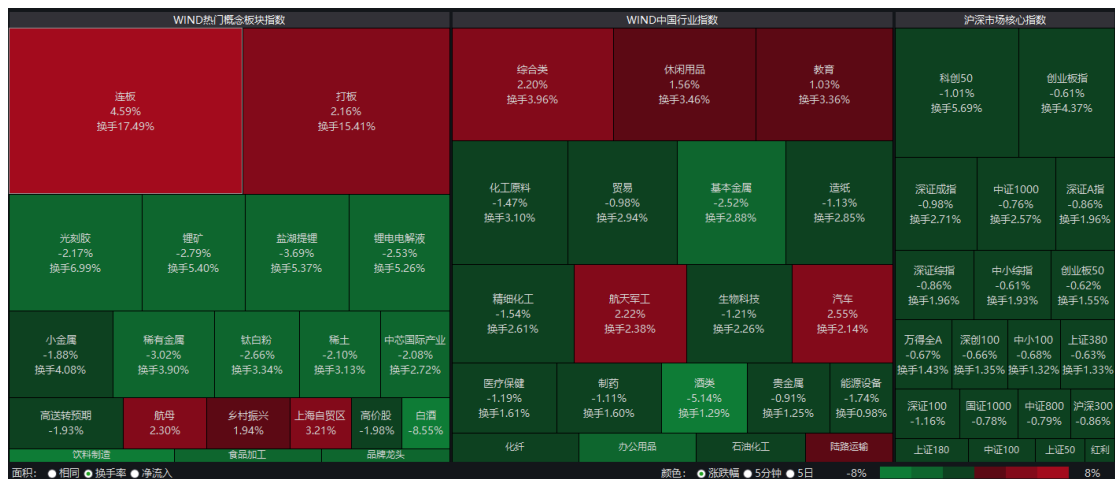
WIND热门概念板块指数

连板
4.59%
换手17.49%

打板
2.16%
换手15.41%

光刻胶
-2.17%
换手6.99%

锂矿
-2.79%
换手5.40%

盐湖提锂
-3.69%
换手5.37%

锂电电解液
-2.53%
换手5.26%

小金属
-1.88%
换手4.08%

稀有金属
-3.02%
换手3.90%

钛白粉
-2.66%
换手3.34%

稀土
-2.10%
换手3.13%

中芯国际产业
-2.08%
换手2.72%

高送转预期
-1.93%

航母
2.30%

乡村振兴
1.94%

上海自贸区
3.21%

高价股
-1.98%

白酒
-8.55%

饮料制造

食品加工

品牌龙头

WIND中国行业指数

综合类
2.20%
换手3.96%

休闲用品
1.56%
换手3.46%

教育
1.03%
换手3.36%

化工原料
-1.47%
换手3.10%

贸易
-0.98%
换手2.94%

基本金属
-2.52%
换手2.88%

造纸
-1.13%
换手2.85%

精细化工
-1.54%
换手2.61%

航天军工
2.22%
换手2.38%

生物科技
-1.21%
换手2.26%

汽车
2.55%
换手2.14%

医疗保健
-1.19%
换手1.61%

制药
-1.11%
换手1.60%

酒类
-5.14%
换手1.29%

贵金属
-0.91%
换手1.25%

能源设备
-1.74%
换手0.98%

化纤

办公用品

石油化工

陆路运输

沪深市场核心指数

科创50
-1.01%
换手5.69%

创业板指
-0.61%
换手4.37%

深证成指
-0.98%
换手2.71%

中证1000
-0.76%
换手2.57%

深证A指
-0.86%
换手1.96%

深证综指
-0.86%
换手1.96%

中小综指
-0.61%
换手1.93%

创业板50
-0.62%
换手1.55%

万得全A
-0.67%
换手1.43%

深创100
-0.66%
换手1.35%

中小100
-0.68%
换手1.32%

上证380
-0.63%
换手1.33%

深证100
-1.16%

国证1000
-0.78%

中证800
-0.79%

沪深300
-0.86%

上证180

中证100

上证50

红利

面积: 相同 换手率 净流入

颜色: 涨跌幅 5分钟 5日 -8% 8%